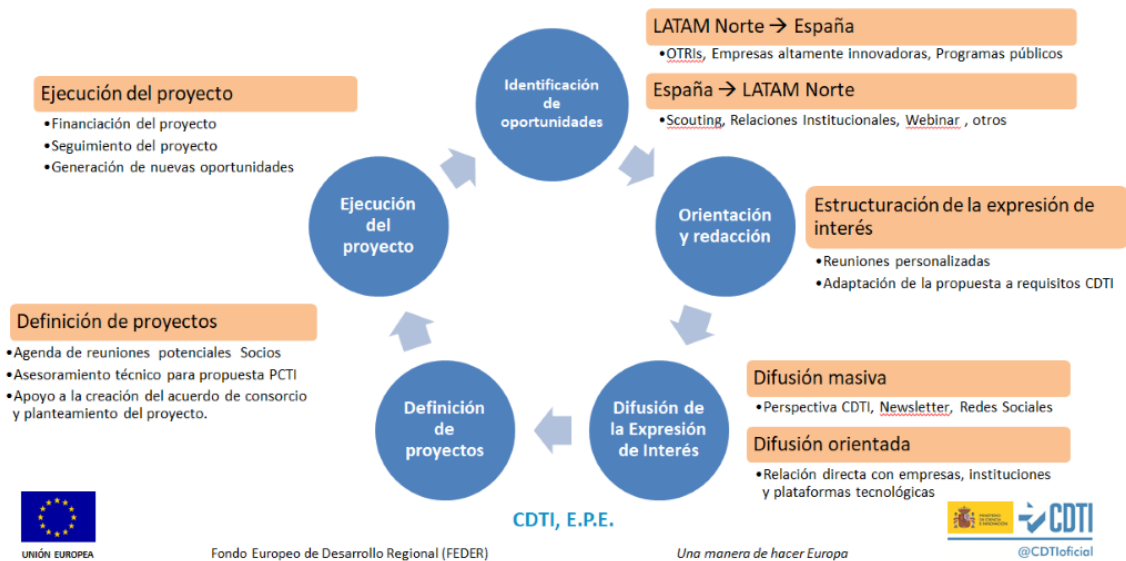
LATAM Norte → España
•OTRIs, Empresas altamente innovadoras, Programas públicos

España → LATAM Norte
•Scouting, Relaciones Institucionales, Webinar , otros

Identificación de oportunidades

Ejecución del proyecto
•Financiación del proyecto
•Seguimiento del proyecto
•Generación de nuevas oportunidades

Ejecución del proyecto

Orientación y redacción

Estructuración de la expresión de interés
•Reuniones personalizadas
•Adaptación de la propuesta a requisitos CDTI

Definición de proyectos
•Agenda de reuniones potenciales Socios
•Asesoramiento técnico para propuesta PCTI
•Apoyo a la creación del acuerdo de consorcio y planteamiento del proyecto.

Definición de proyectos

Difusión de la Expresión de Interés

Difusión masiva
•Perspectiva CDTI, Newsletter, Redes Sociales

Difusión orientada
•Relación directa con empresas, instituciones y plataformas tecnológicas

CDTI, E.P.E.

UNIÓN EUROPEA

Fondo Europeo de Desarrollo Regional (FEDER)

Una manera de hacer Europa

MINISTERIO DE CIENCIA E INNOVACIÓN

CDTI

@CDTIoficial